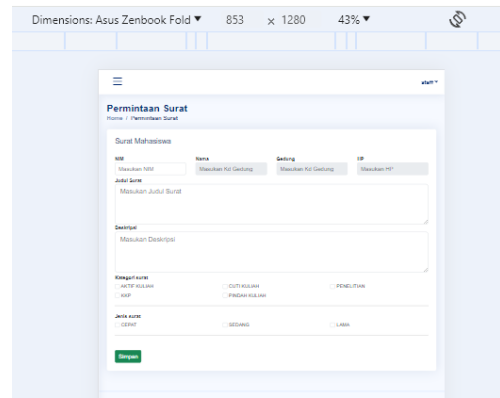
Dimensions: Asus Zenbook Fold ▼ 853 × 1280 43% ▼

☰ staff ▾

Permintaan Surat

Home / Permintaan Surat

Surat Mahasiswa

NIM
Masukan NIM

Nama
Masukan Kd Gedung

Gedung
Masukan Kd Gedung

HP
Masukan HP

Judul Surat
Masukan Judul Surat

Deskripsi
Masukan Deskripsi

Kategori surat
AKTIF KULIAH
CUTI KULIAH
PENELITIAN
KKP
PINDAH KULIAH

Jenis surat
CEPAT
SEDANG
LAMA

Simpan